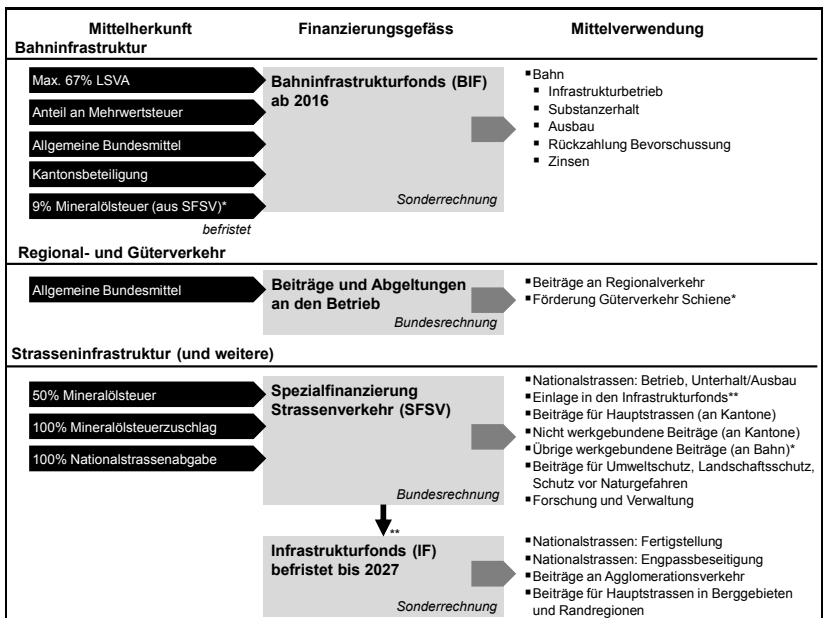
Mittelherkunft

Finanzierungsgefäss

Mittelverwendung

Bahninfrastruktur

Max. 67% LSVA

Anteil an Mehrwertsteuer

Allgemeine Bundesmittel

Kantonsbeteiligung

9% Mineralölsteuer (aus SFSV)*

befristet

Bahninfrastrukturfonds (BIF) ab 2016

Sonderrechnung

▪ Bahn
▪ Infrastrukturbetrieb
▪ Substanzerhalt
▪ Ausbau
▪ Rückzahlung Bevorschussung
▪ Zinsen

Regional- und Güterverkehr

Allgemeine Bundesmittel

Beiträge und Abgeltungen an den Betrieb

Bundesrechnung

▪ Beiträge an Regionalverkehr
▪ Förderung Güterverkehr Schiene*

Strasseninfrastruktur (und weitere)

50% Mineralölsteuer

100% Mineralölsteuerzuschlag

100% Nationalstrassenabgabe

Spezialfinanzierung Strassenverkehr (SFSV)

Bundesrechnung

▪ Nationalstrassen: Betrieb, Unterhalt/Ausbau
▪ Einlage in den Infrastrukturfonds**
▪ Beiträge für Hauptstrassen (an Kantone)
▪ Nicht werkgebundene Beiträge (an Kantone)
▪ Übrige werkgebundene Beiträge (an Bahn)*
▪ Beiträge für Umweltschutz, Landschaftsschutz, Schutz vor Naturgefahren
▪ Forschung und Verwaltung

**

Infrastrukturfonds (IF) befristet bis 2027

Sonderrechnung

▪ Nationalstrassen: Fertigstellung
▪ Nationalstrassen: Engpassbeseitigung
▪ Beiträge an Agglomerationsverkehr
▪ Beiträge für Hauptstrassen in Berggebieten und Randregionen